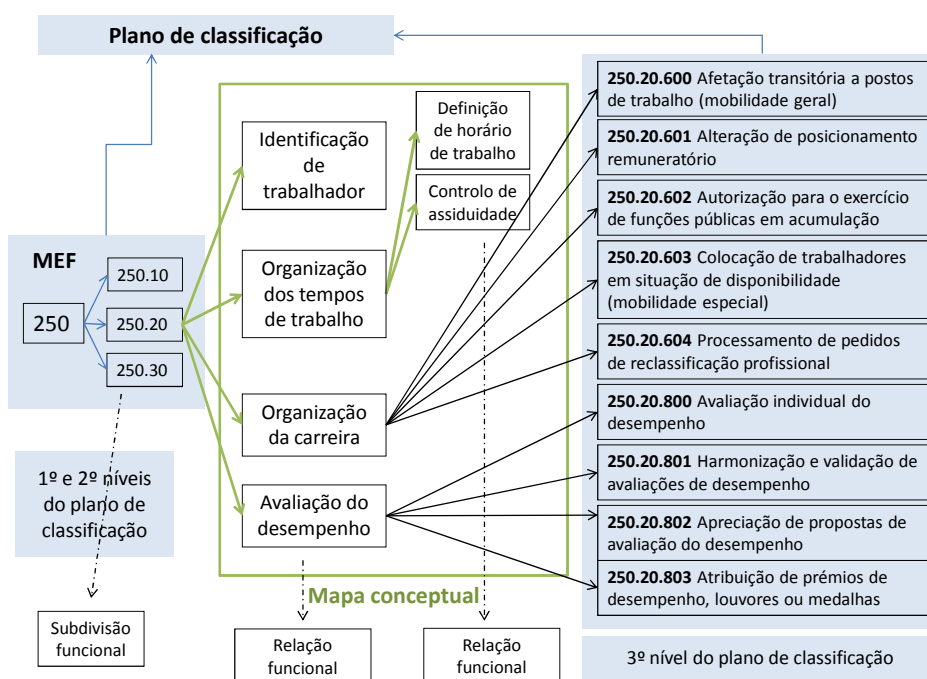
Plano de classificação

MEF

250

250.10

250.20

250.30

1º e 2º níveis do plano de classificação

Subdivisão funcional

Identificação de trabalhador

Organização dos tempos de trabalho

Organização da carreira

Avaliação do desempenho

Definição de horário de trabalho

Controlo de assiduidade

Mapa conceptual

Relação funcional

Relação funcional

**250.20.600** Afetação transitória a postos de trabalho (mobilidade geral)

**250.20.601** Alteração de posicionamento remuneratório

**250.20.602** Autorização para o exercício de funções públicas em acumulação

**250.20.603** Colocação de trabalhadores em situação de disponibilidade (mobilidade especial)

**250.20.604** Processamento de pedidos de reclassificação profissional

**250.20.800** Avaliação individual do desempenho

**250.20.801** Harmonização e validação de avaliações de desempenho

**250.20.802** Apreciação de propostas de avaliação do desempenho

**250.20.803** Atribuição de prémios de desempenho, louvores ou medalhas

3º nível do plano de classificação